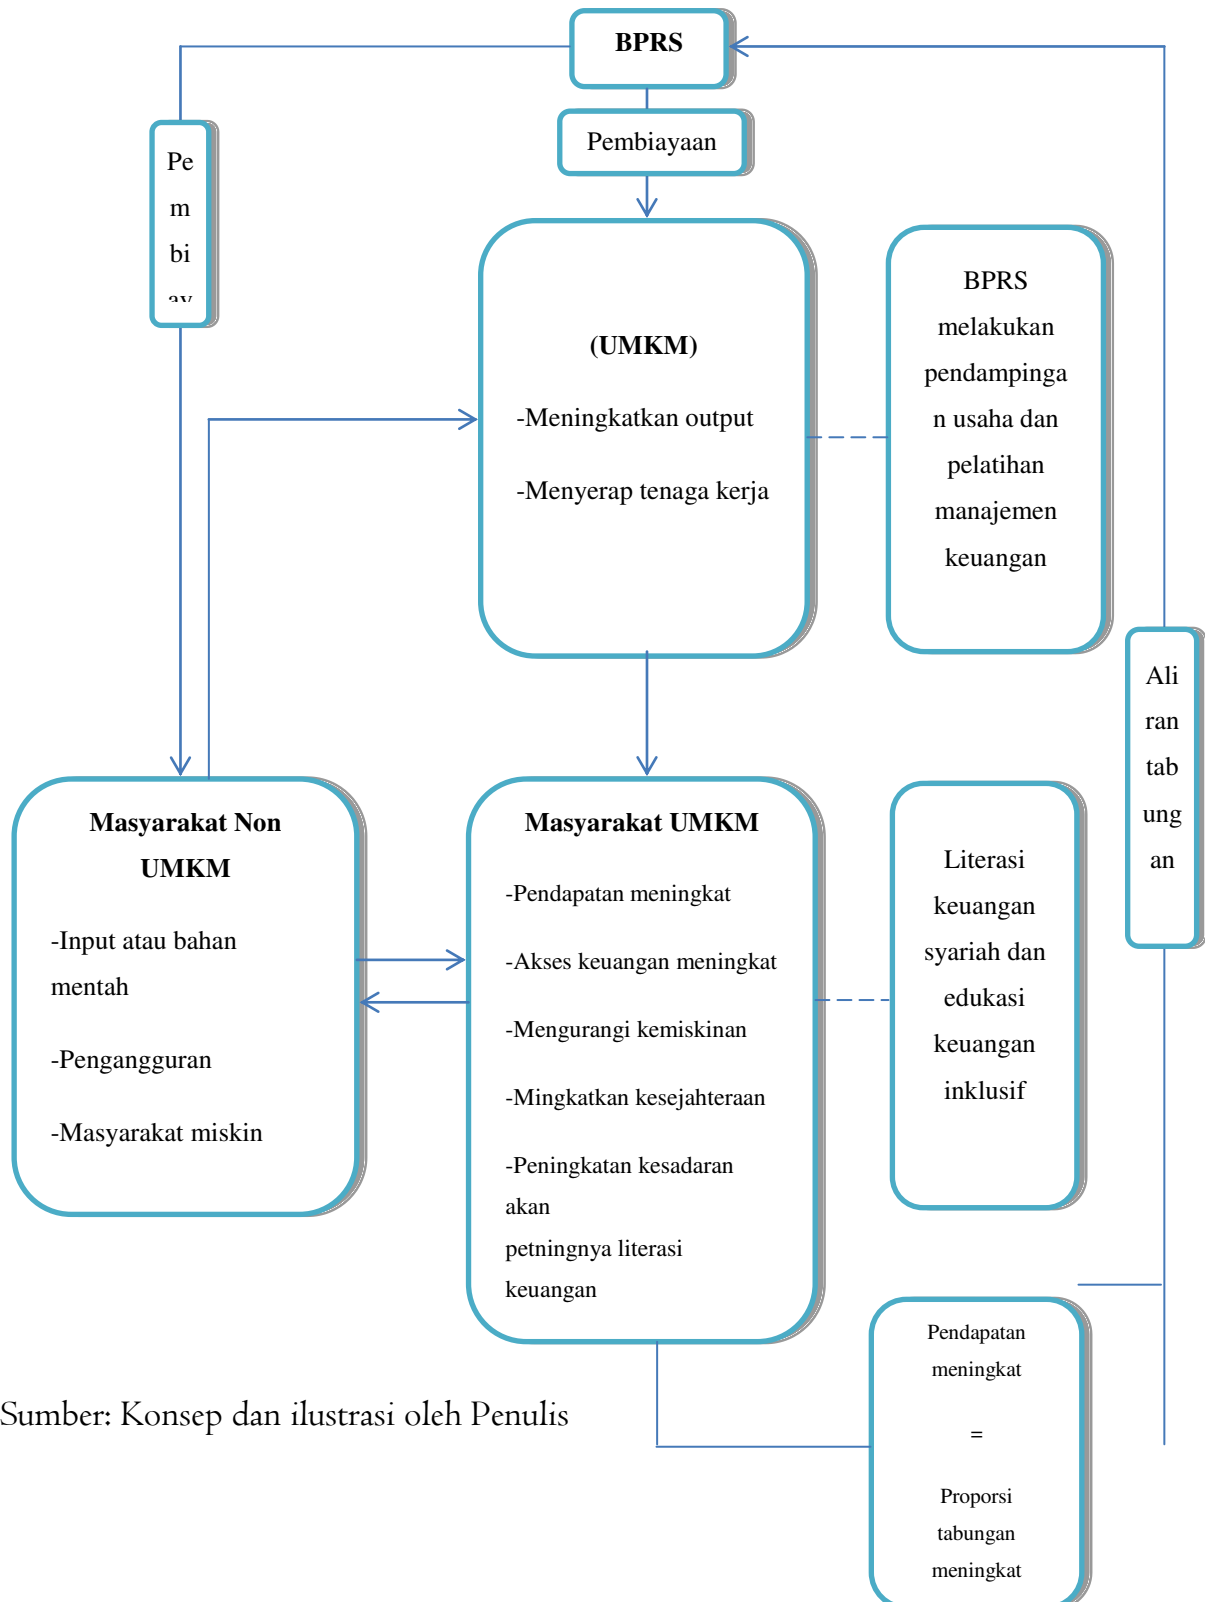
BPRS

Pembiayaan

Pe m bi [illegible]

(UMKM)

-Meningkatkan output

-Menyerap tenaga kerja

BPRS melakukan pendampingan usaha dan pelatihan manajemen keuangan

Ali ran tab ung an

Masyarakat Non UMKM

-Input atau bahan mentah

-Pengangguran

-Masyarakat miskin

Masyarakat UMKM

-Pendapatan meningkat

-Akses keuangan meningkat

-Mengurangi kemiskinan

-Mingkatkan kesejahteraan

-Peningkatan kesadaran akan petningnya literasi keuangan

Literasi keuangan syariah dan edukasi keuangan inklusif

Pendapatan meningkat

=

Proporsi tabungan meningkat

Sumber: Konsep dan ilustrasi oleh Penulis